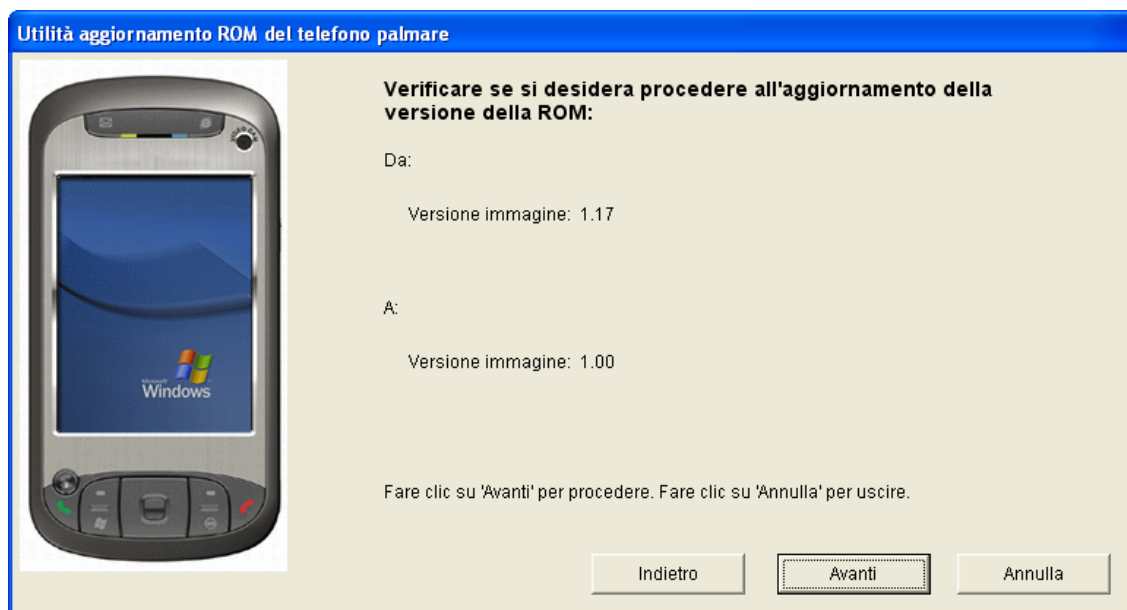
Utilità aggiornamento ROM del telefono palmare

Microsoft Windows

Verificare se si desidera procedere all'aggiornamento della versione della ROM:

Da:

Versione immagine: 1.17

A:

Versione immagine: 1.00

Fare clic su 'Avanti' per procedere. Fare clic su 'Annulla' per uscire.

Indietro

Avanti

Annulla